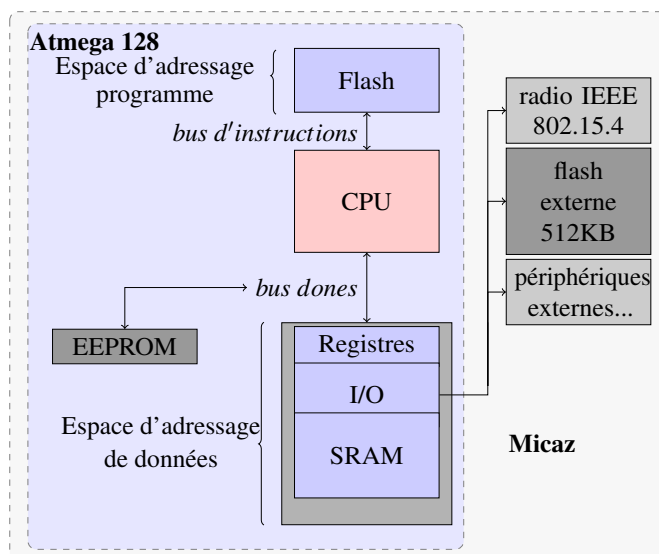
Atmega 128

Espace d'adressage programme

Flash

bus d'instructions

CPU

bus dones

EEPROM

Espace d'adressage de données

Registres

I/O

SRAM

radio IEEE 802.15.4

flash externe 512KB

périphériques externes...

Micaz